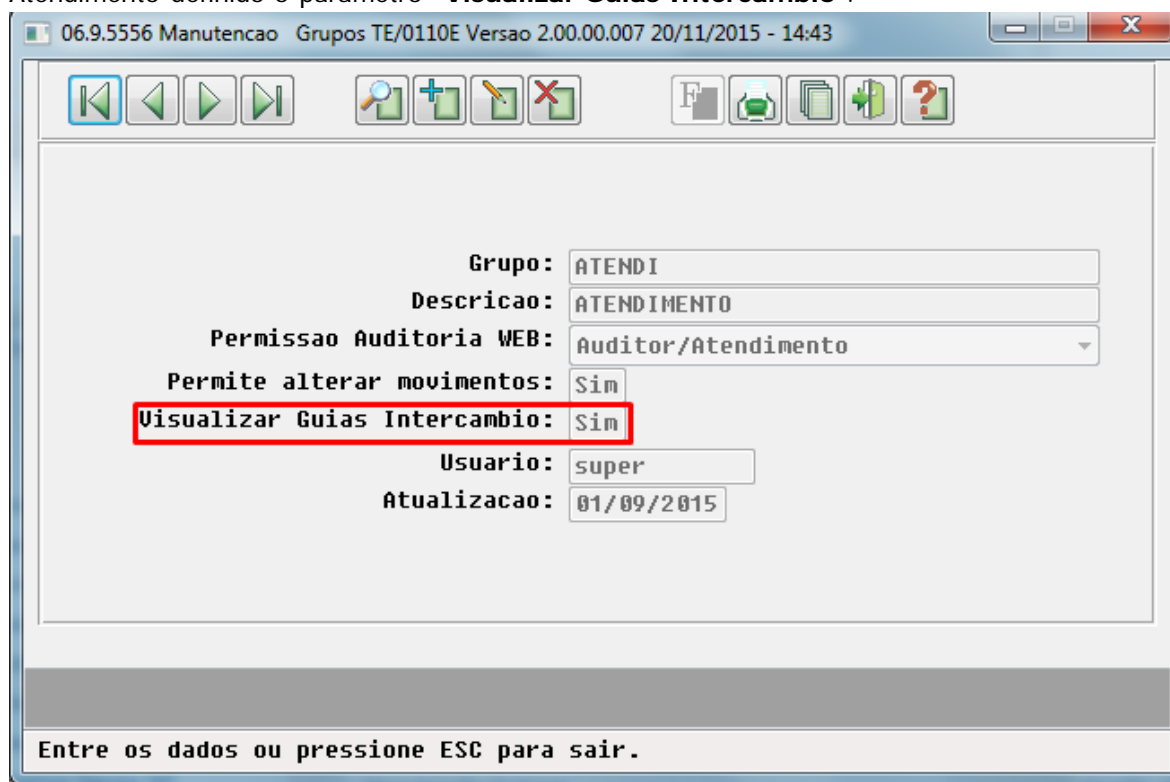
Atendimento definido o parâmetro "Visualizar Guias Intercâmbio".

06.9.5556 Manutencao Grupos TE/0110E Versao 2.00.00.007 20/11/2015 - 14:43

Grupo: ATENDI
Descricao: ATENDIMENTO
Permissao Auditoria WEB: Auditor/Atendimento
Permite alterar movimentos: Sim
Visualizar Guias Intercambio: Sim
Usuario: super
Atualizacao: 01/09/2015

Entre os dados ou pressione ESC para sair.